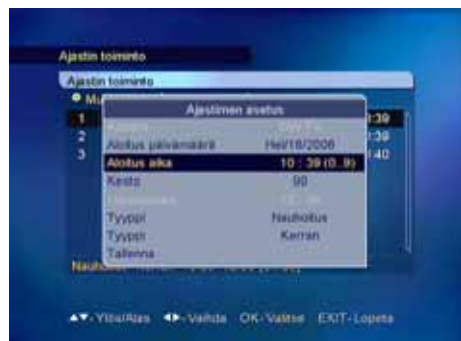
Ajastin toiminto

Ajastin toiminto

Ma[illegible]

1

2

3

:39

:39

:40

Ajastimen asetus

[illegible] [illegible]

Aloitus päivämäärä Hel/18/2006

Aloitus aika 10 : 39 (0..9)

Kesto 90

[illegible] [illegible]

Tyyppi Nauhoitus

Tyyppi Kerran

Tallenna

Nauho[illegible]

▲▼- Ylös/Alas ◄►- Vaihda OK- Valitse EXIT- Lopeta